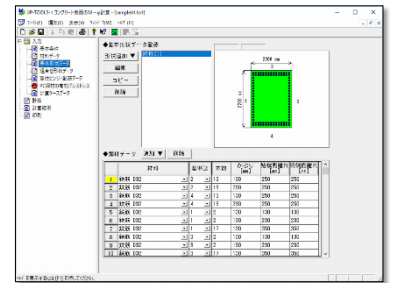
UC-TOOLS-コンクリート断面の照査 - [sample01.tcf]

ファイル(F) 編集(E) 表示(V) ウィンドウ(W) ヘルプ(H)

入力
基本条件
材料データ
基本断面データ
基本荷重データ
照査データ
FC設計標準荷重
計算
計算結果
印刷

◆基本断面データ登録
断面1
生成追加 ▼
編集
コピー
削除

2500 mm
2500 mm

◆鉄筋データ 追加 ▼ 削除

| | 材料 | 配置方法 | 本数 | かぶり(mm) | 始点座標X(mm) | 始点座標Y(mm) |
|---|---|---|---|---|---|---|
| 1 | 鉄筋 D32 | 2 | 15 | 150 | 250 | 250 |
| 2 | 鉄筋 D32 | 2 | 4 | 130 | 250 | 250 |
| 3 | 鉄筋 D32 | 2 | 15 | 130 | 250 | 250 |
| 4 | 鉄筋 D32 | 4 | 15 | 150 | 250 | 250 |
| 5 | 鉄筋 D32 | 2 | 2 | 130 | 130 | 130 |
| 6 | 鉄筋 D32 | 2 | 2 | 130 | 130 | 130 |
| 7 | 鉄筋 D32 | 2 | 17 | 130 | 250 | 250 |
| 8 | 鉄筋 D32 | 2 | 17 | 130 | 250 | 250 |
| 9 | 鉄筋 D32 | 2 | 2 | 130 | 130 | 130 |
| 10 | 鉄筋 D32 | 2 | 2 | 130 | 130 | 130 |